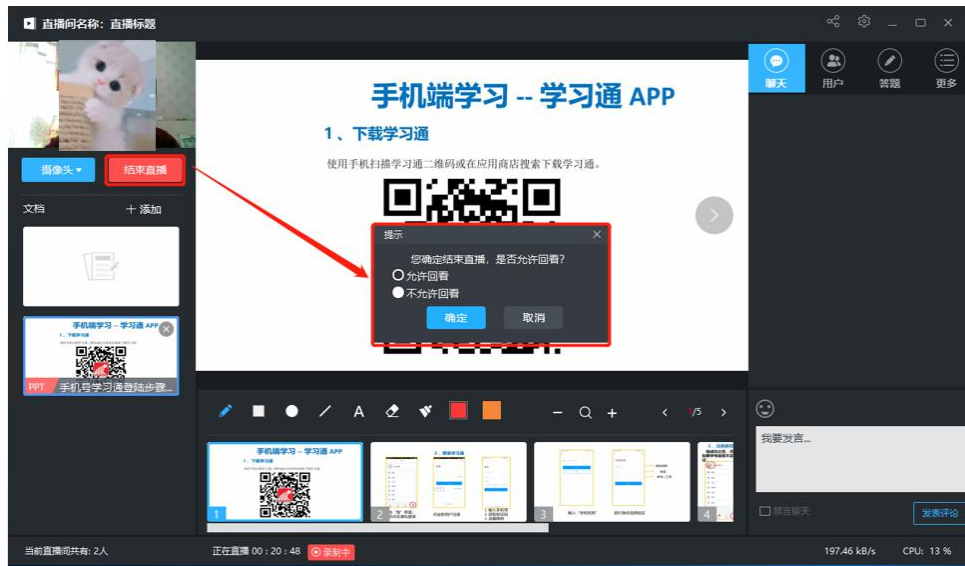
直播间名称：直播标题

摄像头 ▾
结束直播
文档
＋ 添加

手机端学习 -- 学习通 APP
PPT 手机号学习通登陆步骤...

手机端学习 -- 学习通 APP
1、下载学习通
使用手机扫描学习通二维码或在应用商店搜索下载学习通。

提示
您确定结束直播，是否允许回看?
允许回看
不允许回看
确定
取消

1/5

手机端学习 -- 学习通 APP
1
2
3
4

聊天
用户
答题
更多

我要发言...
禁言聊天
发表评论

当前直播间共有：2人
正在直播 00 : 20 : 48
录制中
197.46 kB/s
CPU: 13 %